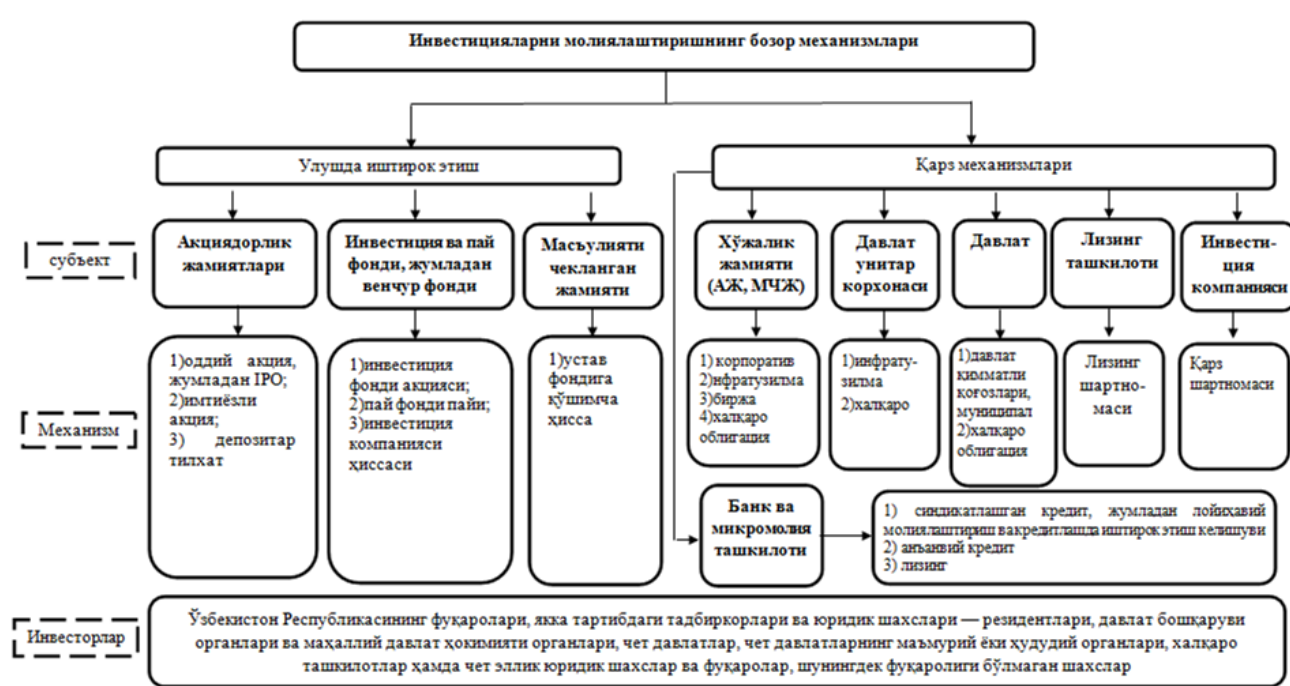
Инвестицияларни молиялаштиришнинг бозор механизмлари

Улушда иштирок этиш

Қарз механизмлари

субъект

Акциядорлик жамиятлари

Инвестиция ва пай фонди, жумладан венчур фонди

Масъулияти чекланган жамияти

Хўжалик жамияти (АЖ, МЧЖ)

Давлат унитар корхонаси

Давлат

Лизинг ташкилоти

Инвестиция компанияси

Механизм

1)оддий акция, жумладан IPO; 2)имтиёзли акция; 3) депозитар тилхат

1)инвестиция фонди акцияси; 2)пай фонди пайи; 3)инвестиция компанияси ҳиссаси

1)устав фондига қўшимча ҳисса

1) корпоратив 2)нфратузилма 3)биржа 4)халқаро облигация

1)инфратузилма 2)халқаро

1)давлат қимматли қоғозлари, муниципал 2)халқаро облигация

Лизинг шартномаси

Қарз шартномаси

Банк ва микромолия ташкилоти

1) синдикатлашган кредит, жумладан лойиҳавий молиялаштириш ва кредитлашда иштирок этиш келишуви
2) анъанавий кредит
3) лизинг

Инвесторлар

Ўзбекистон Республикасининг фуқаролари, якка тартибдаги тадбиркорлари ва юридик шахслари — резидентлари, давлат бошқаруви органлари ва маҳаллий давлат ҳокимияти органлари, чет давлатлар, чет давлатларнинг маъмурий ёки ҳудудий органлари, халқаро ташкилотлар ҳамда чет эллик юридик шахслар ва фуқаролар, шунингдек фуқаролиги бўлмаган шахслар